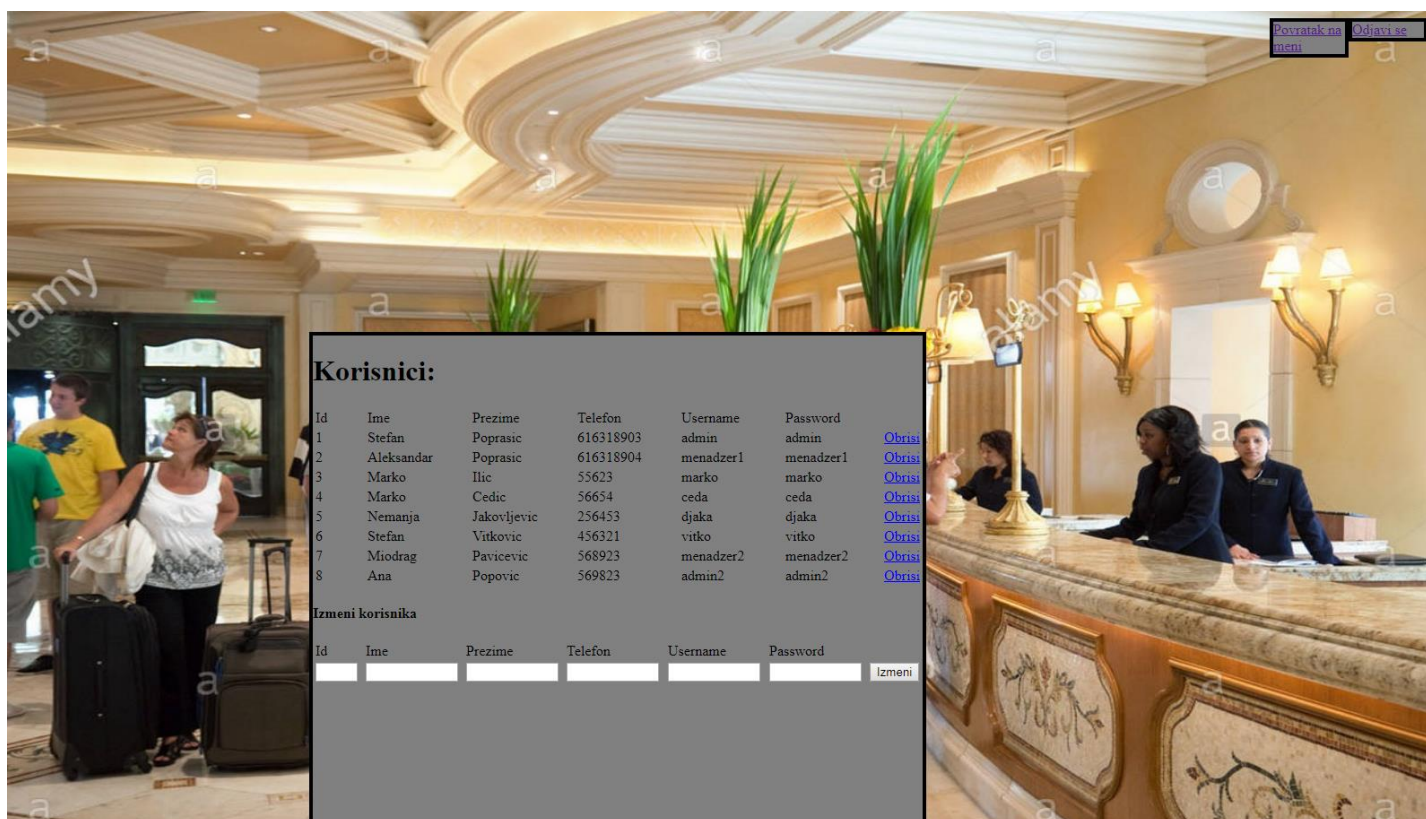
Povratak na meni Odjavi se

a a a a a a a a alamy a alamy a a a a a a a a a

Korisnici:

| Id | Ime | Prezime | Telefon | Username | Password | |
|---|---|---|---|---|---|---|
| 1 | Stefan | Poprasic | 616318903 | admin | admin | Obrisi |
| 2 | Aleksandar | Poprasic | 616318904 | menadzer1 | menadzer1 | Obrisi |
| 3 | Marko | Ilic | 55623 | marko | marko | Obrisi |
| 4 | Marko | Cedic | 56654 | ceda | ceda | Obrisi |
| 5 | Nemanja | Jakovljevic | 256453 | djaka | djaka | Obrisi |
| 6 | Stefan | Vitkovic | 456321 | vitko | vitko | Obrisi |
| 7 | Miodrag | Pavicevic | 568923 | menadzer2 | menadzer2 | Obrisi |
| 8 | Ana | Popovic | 569823 | admin2 | admin2 | Obrisi |

Izmeni korisnika

Id Ime Prezime Telefon Username Password

Izmeni